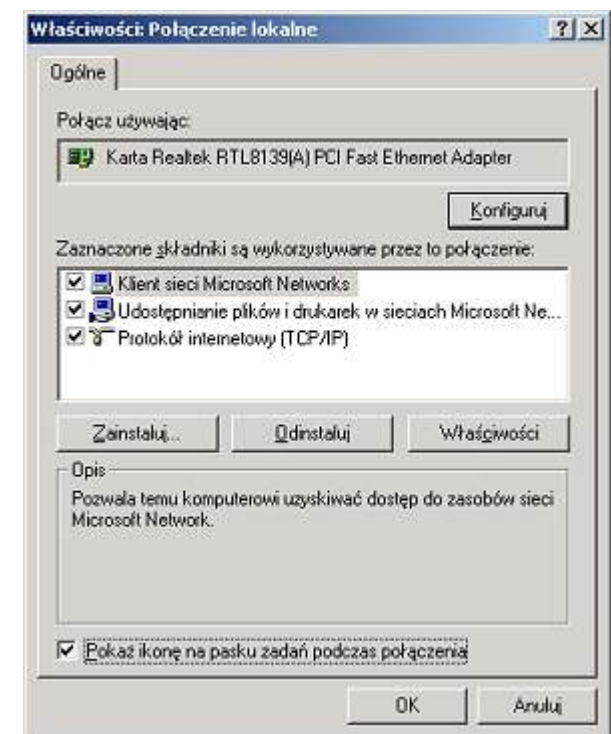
Właściwości: Połączenie lokalne
? X
Ogólne
Połącz używając:
Karta Realtek RTL8139(A) PCI Fast Ethernet Adapter
Konfiguruj
Zaznaczone składniki są wykorzystywane przez to połączenie:
Klient sieci Microsoft Networks
Udostępnianie plików i drukarek w sieciach Microsoft Ne...
Protokół internetowy (TCP/IP)
Zainstaluj...
Odinstaluj
Właściwości
Opis
Pozwala temu komputerowi uzyskiwać dostęp do zasobów sieci Microsoft Network.
Pokaż ikonę na pasku zadań podczas połączenia
OK
Anuluj